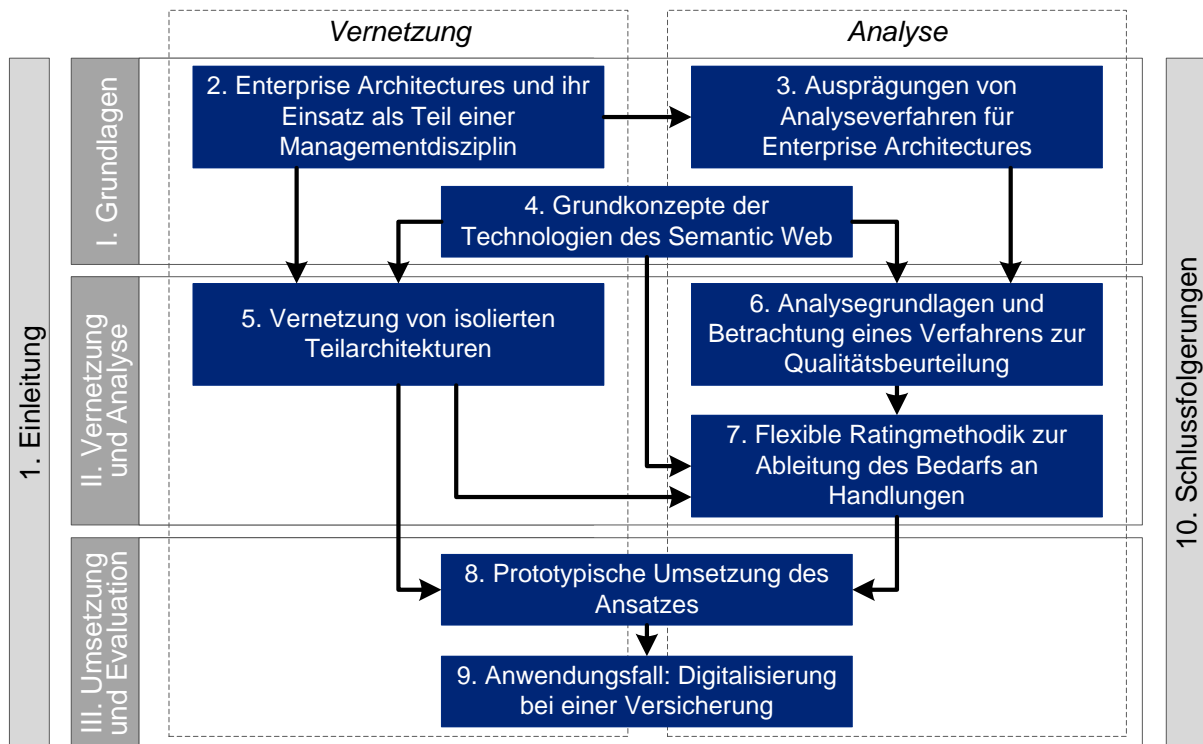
Vernetzung

Analyse

1. Einleitung

I. Grundlagen

2. Enterprise Architectures und ihr Einsatz als Teil einer Managementdisziplin

3. Ausprägungen von Analyseverfahren für Enterprise Architectures

4. Grundkonzepte der Technologien des Semantic Web

II. Vernetzung und Analyse

5. Vernetzung von isolierten Teilarchitekturen

6. Analysegrundlagen und Betrachtung eines Verfahrens zur Qualitätsbeurteilung

7. Flexible Ratingmethodik zur Ableitung des Bedarfs an Handlungen

III. Umsetzung und Evaluation

8. Prototypische Umsetzung des Ansatzes

9. Anwendungsfall: Digitalisierung bei einer Versicherung

10. Schlussfolgerungen